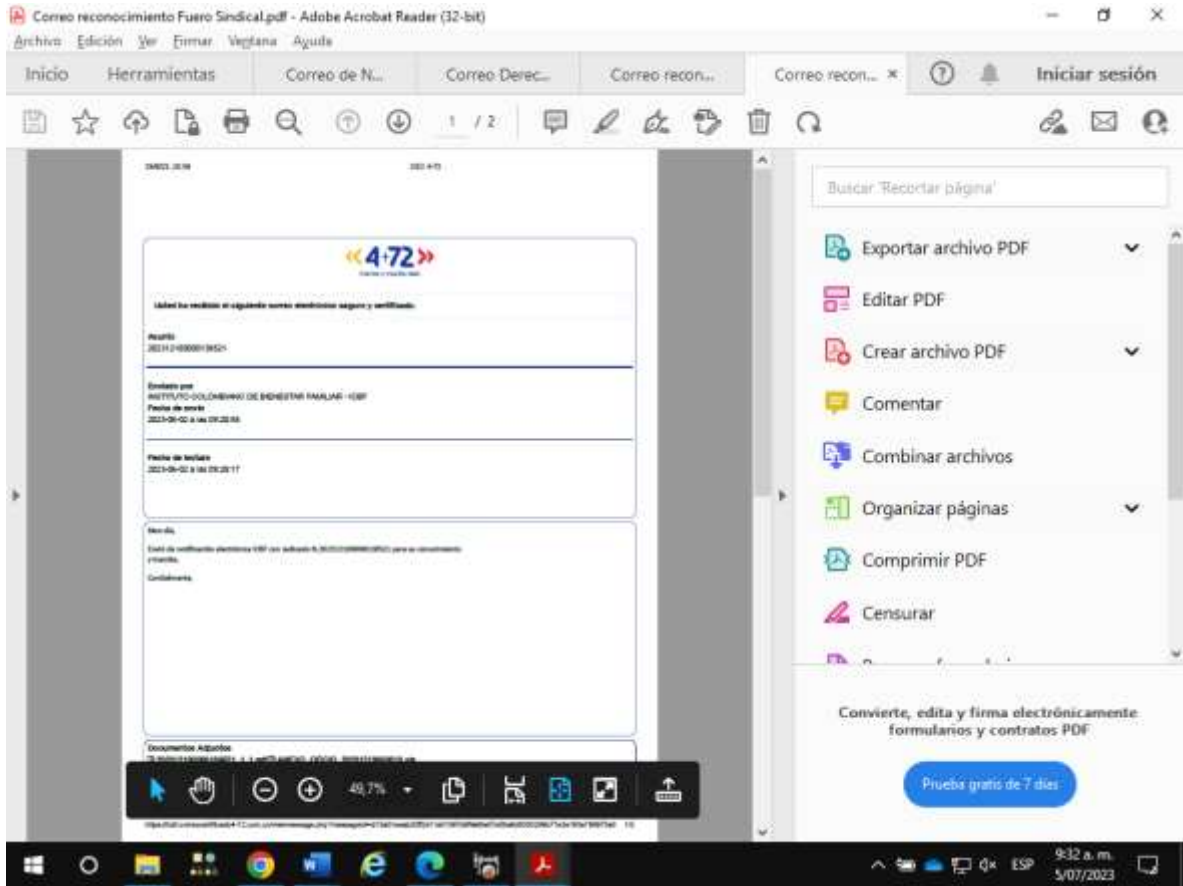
Correo reconocimiento Fuero Sindical.pdf - Adobe Acrobat Reader (32-bit)

Archivo Edición Ver Firmar Ventana Ayuda

Inicio Herramientas Correo de N... Correo Derec... Correo recon... Correo recon... × Iniciar sesión

1 / 2

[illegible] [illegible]

«4-72»

Usted ha recibido el siguiente correo electrónico seguro y certificado.

Asunto
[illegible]

Enviado por
INSTITUTO COLOMBIANO DE BIENESTAR FAMILIAR - ICBF
Fecha de envío
2023-06-02 a las 09:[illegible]

Fecha de lectura
2023-06-02 a las 09:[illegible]

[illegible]

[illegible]

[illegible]

Documentos Adjuntos
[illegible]

49,7%

Buscar 'Recortar página'

Exportar archivo PDF

Editar PDF

Crear archivo PDF

Comentar

Combinar archivos

Organizar páginas

Comprimir PDF

Censurar

Convierte, edita y firma electrónicamente formularios y contratos PDF

Prueba gratis de 7 días

ESP 9:32 a. m. 5/07/2023